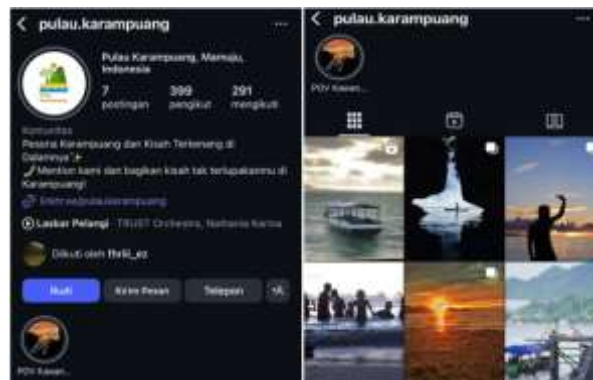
pulau.karampuang

Pulau Karampuang, Mamuju, Indonesia

7 postingan

399 pengikut

291 mengikuti

Komunitas

Pesona Karampuang dan Kisah Terkenang di Dalamnya✨

Mention kami dan bagikan kisah tak terlupakanmu di Karampuang!

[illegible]/pulau.karampuang

Laskar Pelangi · TRUST Orchestra, Nathania Karina

Diikuti oleh fhrild_ez

Ikuti

Kirim Pesan

Telepon

POV Karam...

pulau.karampuang

POV Karam...